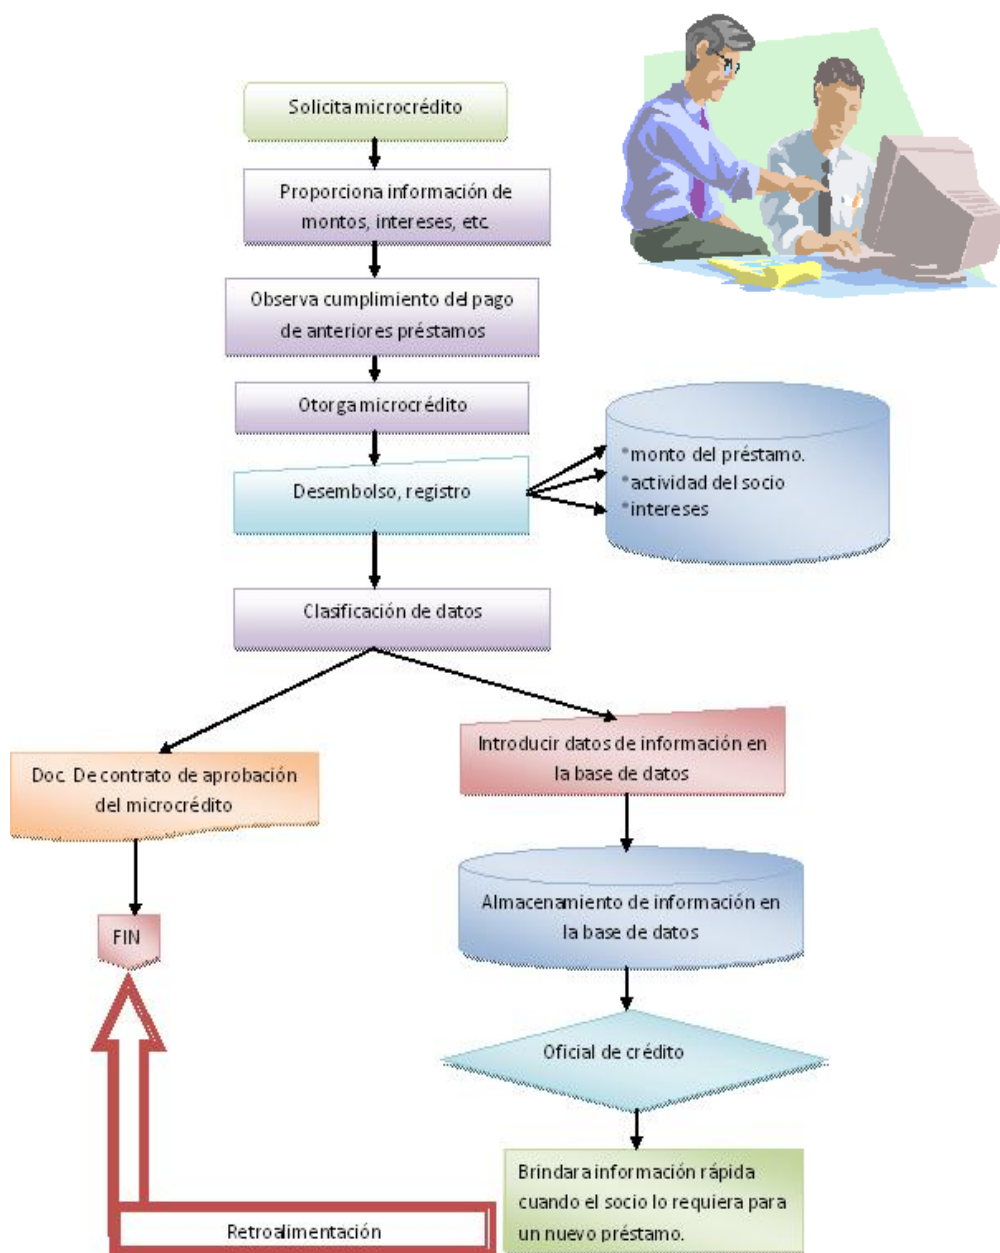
Solicita microcrédito

Proporciona información de montos, intereses, etc.

Observa cumplimiento del pago de anteriores préstamos

Otorga microcrédito

Desembolso, registro

*monto del préstamo.
*actividad del socio
*intereses

Clasificación de datos

Doc. De contrato de aprobación del microcrédito

Introducir datos de información en la base de datos

FIN

Almacenamiento de información en la base de datos

Oficial de crédito

Brindar a información rápida cuando el socio lo requiera para un nuevo préstamo.

Retroalimentación